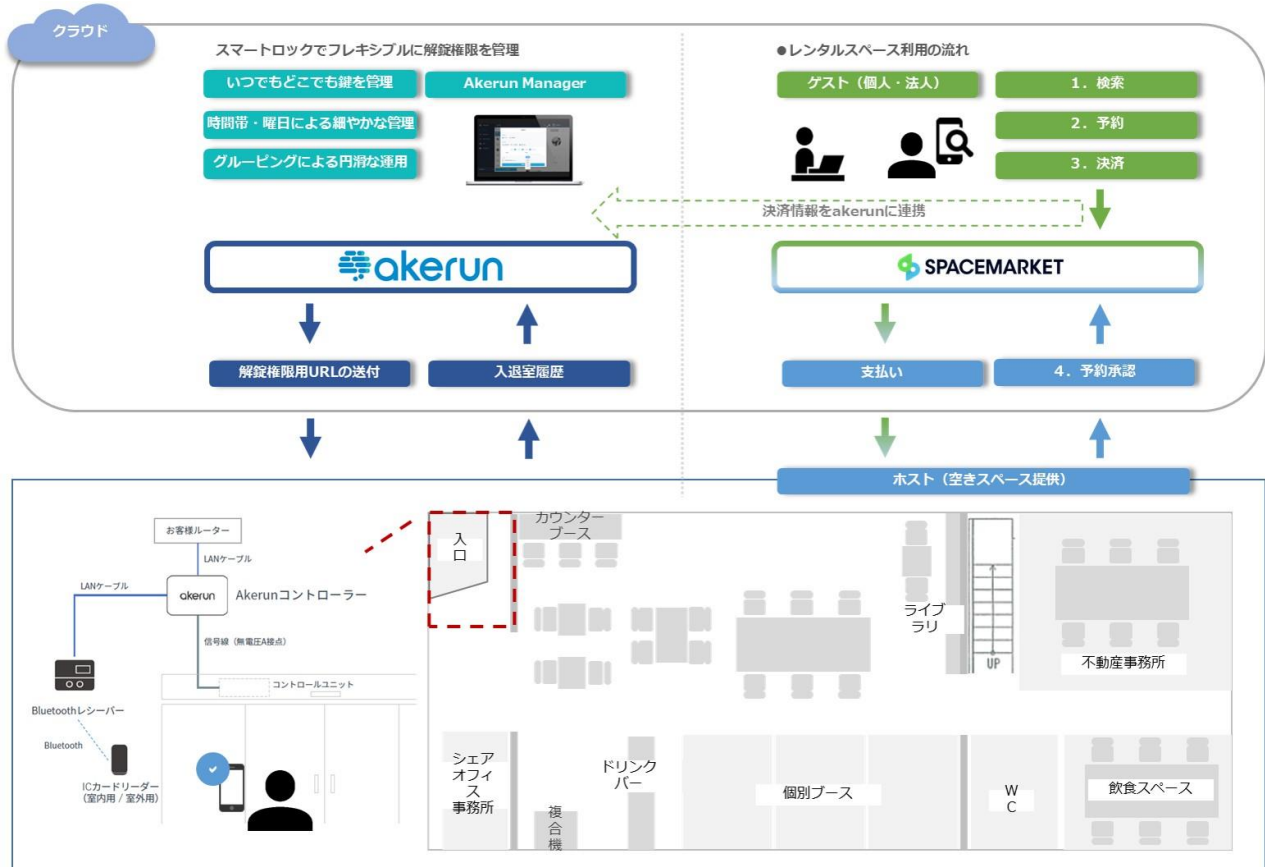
クラウド

スマートロックでフレキシブルに解錠権限を管理

いつでもどこでも鍵を管理

Akerun Manager

時間帯・曜日による細やかな管理

グルーピングによる円滑な運用

●レンタルスペース利用の流れ

ゲスト（個人・法人）

1．検索

2．予約

3．決済

決済情報をakerunに連携

akerun

SPACEMARKET

解錠権限用URLの送付

入退室履歴

支払い

4．予約承認

ホスト（空きスペース提供）

お客様ルーター

LANケーブル

LANケーブル

akerun

Akerunコントローラー

信号線（無電圧A接点）

コントロールユニット

Bluetoothレシーバー

Bluetooth

ICカードリーダー（室内用 / 室外用）

入口

カウンターブース

ライブラリ

UP

不動産事務所

シェアオフィス事務所

ドリンクバー

複合機

個別ブース

WC

飲食スペース